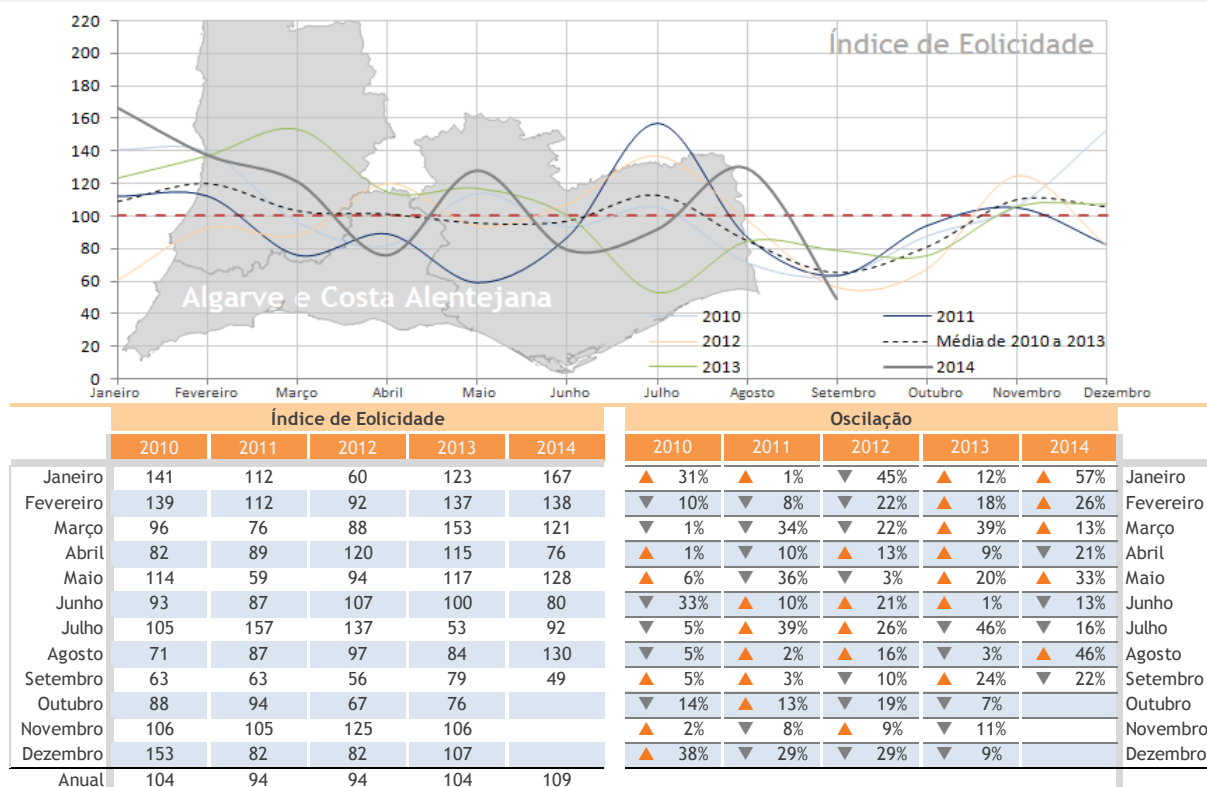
220
200
180
160
140
120
100
80
60
40
20
0

Índice de Eolicidade

Algarve e Costa Alentejana

2010
2011
2012
Média de 2010 a 2013
2013
2014

Janeiro Fevereiro Março Abril Maio Junho Julho Agosto Setembro Outubro Novembro Dezembro

| | Índice de Eolicidade | | | | |
|---|---|---|---|---|---|
| | 2010 | 2011 | 2012 | 2013 | 2014 |
| Janeiro | 141 | 112 | 60 | 123 | 167 |
| Fevereiro | 139 | 112 | 92 | 137 | 138 |
| Março | 96 | 76 | 88 | 153 | 121 |
| Abril | 82 | 89 | 120 | 115 | 76 |
| Maio | 114 | 59 | 94 | 117 | 128 |
| Junho | 93 | 87 | 107 | 100 | 80 |
| Julho | 105 | 157 | 137 | 53 | 92 |
| Agosto | 71 | 87 | 97 | 84 | 130 |
| Setembro | 63 | 63 | 56 | 79 | 49 |
| Outubro | 88 | 94 | 67 | 76 | |
| Novembro | 106 | 105 | 125 | 106 | |
| Dezembro | 153 | 82 | 82 | 107 | |
| Anual | 104 | 94 | 94 | 104 | 109 |

| Oscilação | | | | | |
|---|---|---|---|---|---|
| 2010 | 2011 | 2012 | 2013 | 2014 | |
| ▲ 31% | ▲ 1% | ▼ 45% | ▲ 12% | ▲ 57% | Janeiro |
| ▼ 10% | ▼ 8% | ▼ 22% | ▲ 18% | ▲ 26% | Fevereiro |
| ▼ 1% | ▼ 34% | ▼ 22% | ▲ 39% | ▲ 13% | Março |
| ▲ 1% | ▼ 10% | ▲ 13% | ▲ 9% | ▼ 21% | Abril |
| ▲ 6% | ▼ 36% | ▼ 3% | ▲ 20% | ▲ 33% | Maio |
| ▼ 33% | ▲ 10% | ▲ 21% | ▲ 1% | ▼ 13% | Junho |
| ▼ 5% | ▲ 39% | ▲ 26% | ▼ 46% | ▼ 16% | Julho |
| ▼ 5% | ▲ 2% | ▲ 16% | ▼ 3% | ▲ 46% | Agosto |
| ▲ 5% | ▲ 3% | ▼ 10% | ▲ 24% | ▼ 22% | Setembro |
| ▼ 14% | ▲ 13% | ▼ 19% | ▼ 7% | | Outubro |
| ▲ 2% | ▼ 8% | ▲ 9% | ▼ 11% | | Novembro |
| ▲ 38% | ▼ 29% | ▼ 29% | ▼ 9% | | Dezembro |